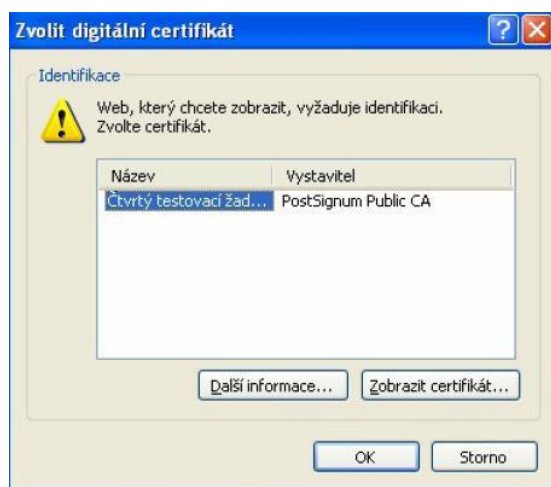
Zvolit digitální certifikát

Identifikace

Web, který chcete zobrazit, vyžaduje identifikaci. Zvolte certifikát.

| Název | Vystavitel |
|---|---|
| Čtvrtý testovací žad... | PostSignum Public CA |

Další informace...

Zobrazit certifikát...

OK

Storno